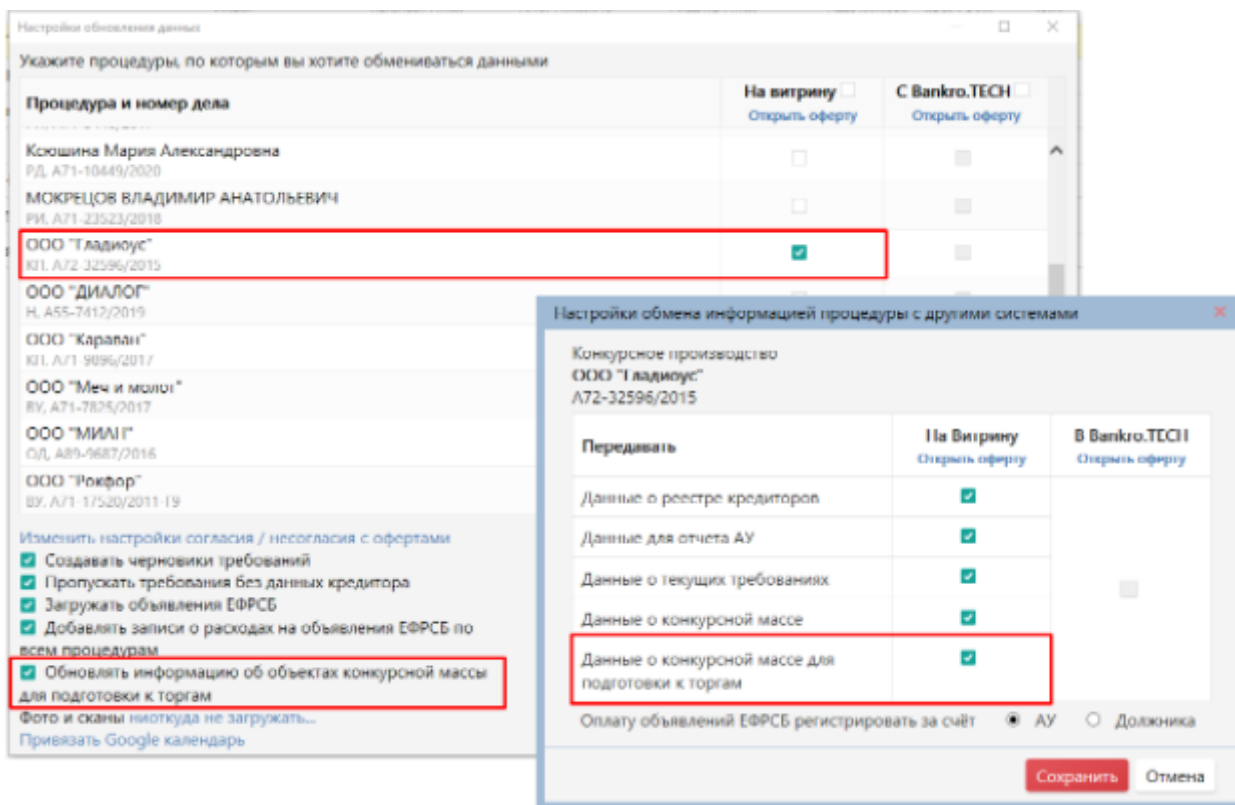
Настройки обновления данных

Укажите процедуры, по которым вы хотите обмениваться данными

| Процедура и номер дела | На витрину Открыть оферту | С Bankro.TECH Открыть оферту |
|---|---|---|
| Ксюшина Мария Александровна РД, А71-10449/2020 | | |
| МОКРЕЦОВ ВЛАДИМИР АНАТОЛЬЕВИЧ РИ, А71-23523/2018 | | |
| ООО "Гладиоус" КП, А72-32596/2015 | ☑ | |
| ООО "ДИАЛОГ" Н, А55-7412/2019 | | |
| ООО "Караван" КП, А71-9096/2017 | | |
| ООО "Меч и молот" ВУ, А71-7825/2017 | | |
| ООО "МИАЛ" ОД, А89-9687/2016 | | |
| ООО "Рокфор" ВУ, А71-17520/2011-Т9 | | |

Изменить настройки согласия / несогласия с офертами
☑ Создавать черновики требований
☑ Пропускать требования без данных кредитора
☑ Загружать объявления ЕФРСБ
☑ Добавлять записи о расходах на объявления ЕФРСБ по всем процедурам
☑ Обновлять информацию об объектах конкурсной массы для подготовки к торгам
Фото и сканы ниоткуда не загружать...
Привязать Google календарь

Настройки обмена информацией процедуры с другими системами

Конкурсное производство
ООО "Гладиоус"
А72-32596/2015

| Передавать | На Витрину Открыть оферту | В Bankro.TECH Открыть оферту |
|---|---|---|
| Данные о реестре кредиторов | ☑ | |
| Данные для отчета АУ | ☑ | |
| Данные о текущих требованиях | ☑ | |
| Данные о конкурсной массе | ☑ | |
| Данные о конкурсной массе для подготовки к торгам | ☑ | |

Оплату объявлений ЕФРСБ регистрировать за счёт ◉ АУ ○ Должника

Сохранить Отмена